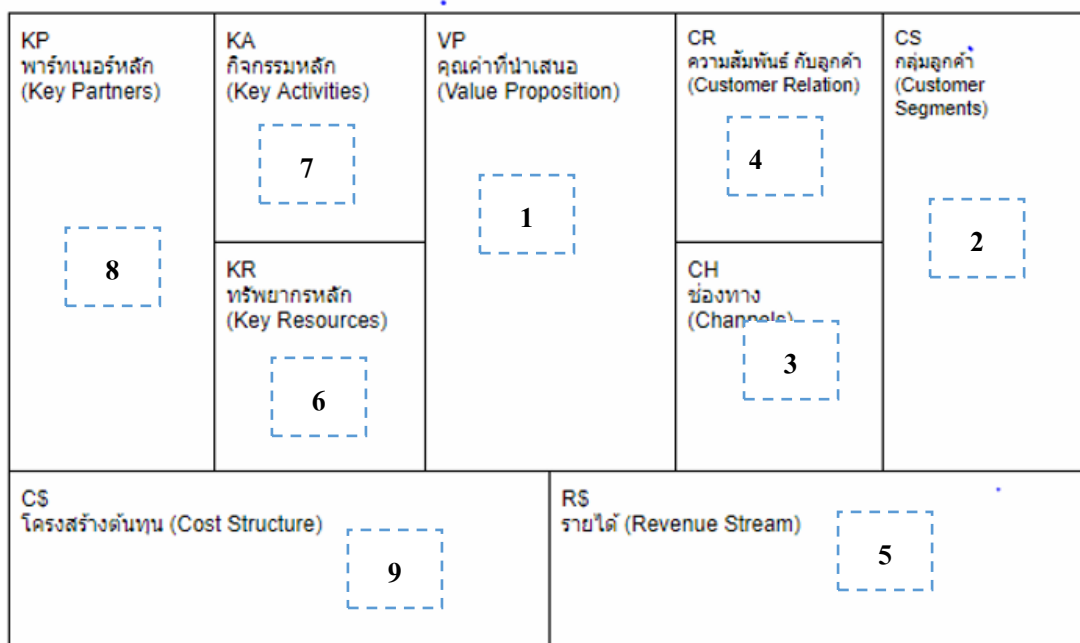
KP
พาร์ทเนอร์หลัก
(Key Partners)

8

KA
กิจกรรมหลัก
(Key Activities)

7

KR
ทรัพยากรหลัก
(Key Resources)

6

VP
คุณค่าที่นำเสนอ
(Value Proposition)

1

CR
ความสัมพันธ์ กับลูกค้า
(Customer Relation)

4

CH
ช่องทาง
(Channels)

3

CS
กลุ่มลูกค้า
(Customer Segments)

2

C$
โครงสร้างต้นทุน (Cost Structure)

9

R$
รายได้ (Revenue Stream)

5